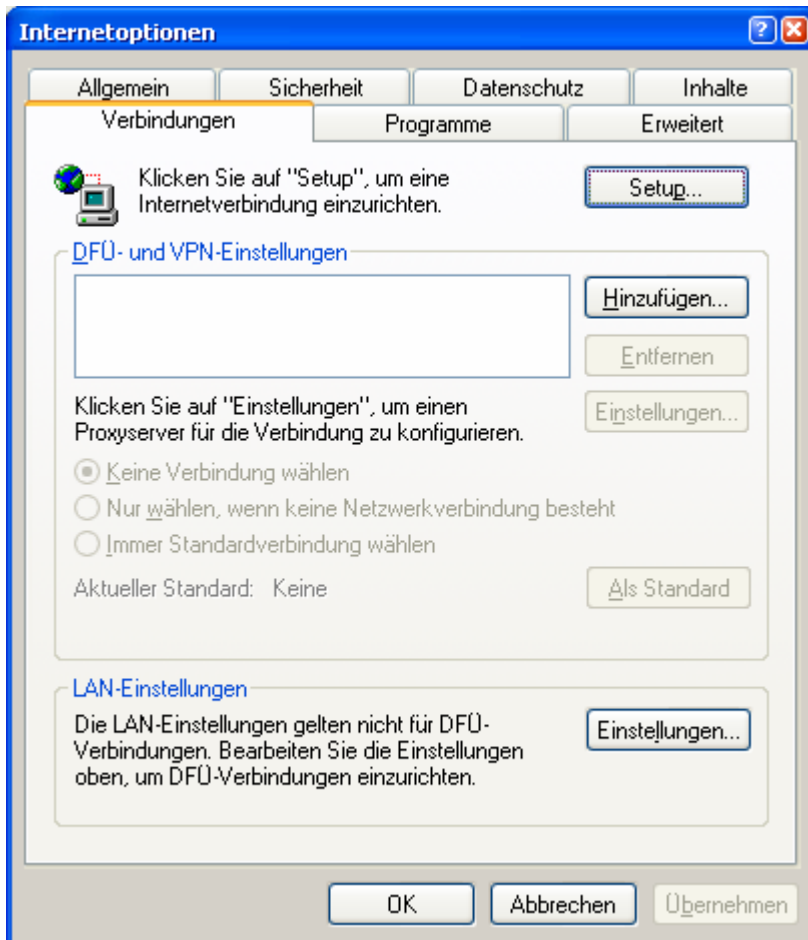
Internetoptionen

Allgemein
Sicherheit
Datenschutz
Inhalte
Verbindungen
Programme
Erweitert

Klicken Sie auf "Setup", um eine Internetverbindung einzurichten.

Setup...

DFÜ- und VPN-Einstellungen

Hinzufügen...

Entfernen

Klicken Sie auf "Einstellungen", um einen Proxyserver für die Verbindung zu konfigurieren.

Einstellungen...

Keine Verbindung wählen

Nur wählen, wenn keine Netzwerkverbindung besteht

Immer Standardverbindung wählen

Aktueller Standard: Keine

Als Standard

LAN-Einstellungen

Die LAN-Einstellungen gelten nicht für DFÜ-Verbindungen. Bearbeiten Sie die Einstellungen oben, um DFÜ-Verbindungen einzurichten.

Einstellungen...

OK
Abbrechen
Übernehmen